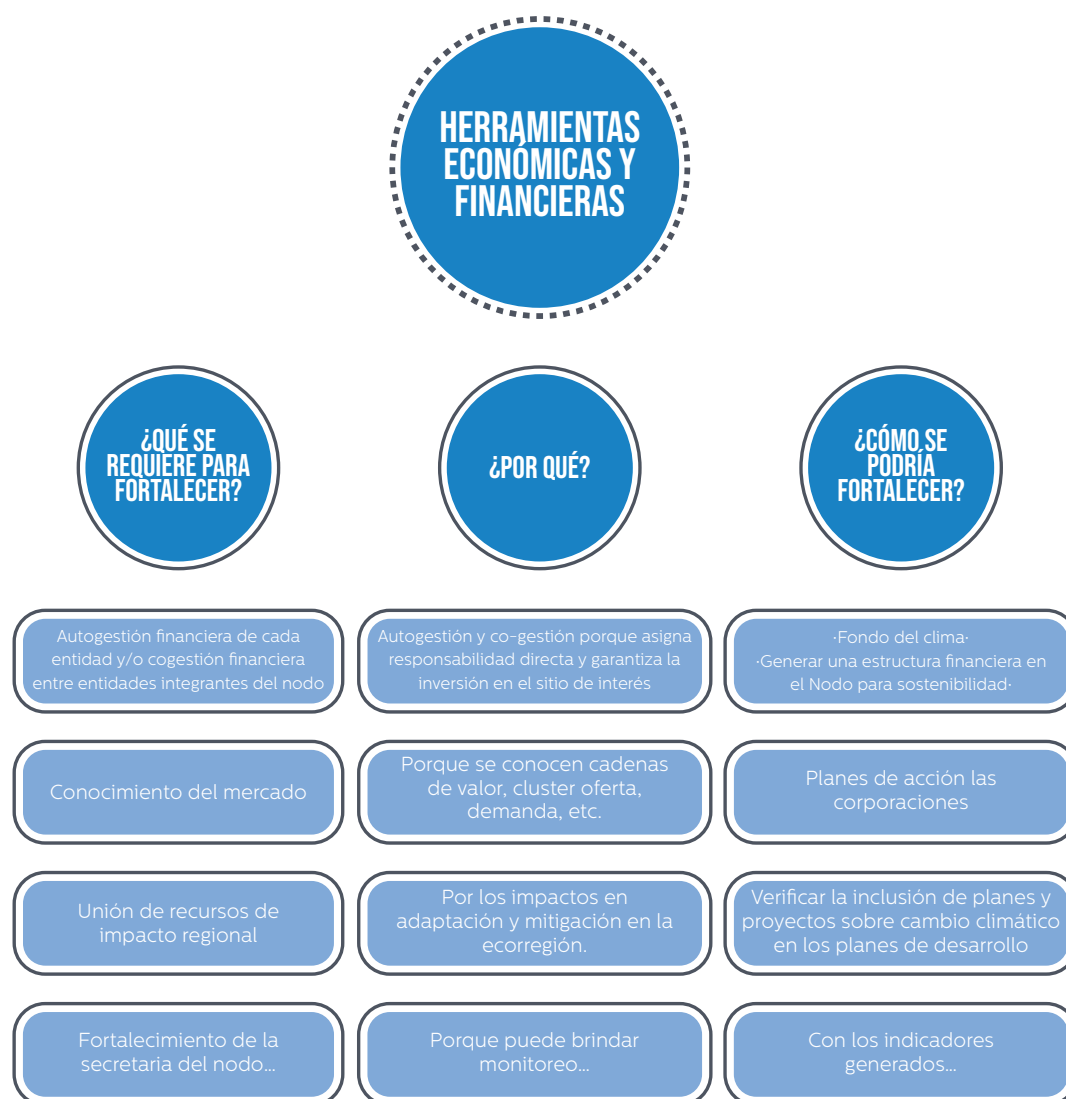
HERRAMIENTAS ECONÓMICAS Y FINANCIERAS

¿QUÉ SE REQUIERE PARA FORTALECER?

¿POR QUÉ?

¿CÓMO SE PODRÍA FORTALECER?

Autogestión financiera de cada entidad y/o cogestión financiera entre entidades integrantes del nodo

Autogestión y co-gestión porque asigna responsabilidad directa y garantiza la inversión en el sitio de interés

·Fondo del clima·
·Generar una estructura financiera en el Nodo para sostenibilidad·

Conocimiento del mercado

Porque se conocen cadenas de valor, cluster oferta, demanda, etc.

Planes de acción las corporaciones

Unión de recursos de impacto regional

Por los impactos en adaptación y mitigación en la ecorregión.

Verificar la inclusión de planes y proyectos sobre cambio climático en los planes de desarrollo

Fortalecimiento de la secretaria del nodo...

Porque puede brindar monitoreo...

Con los indicadores generados...